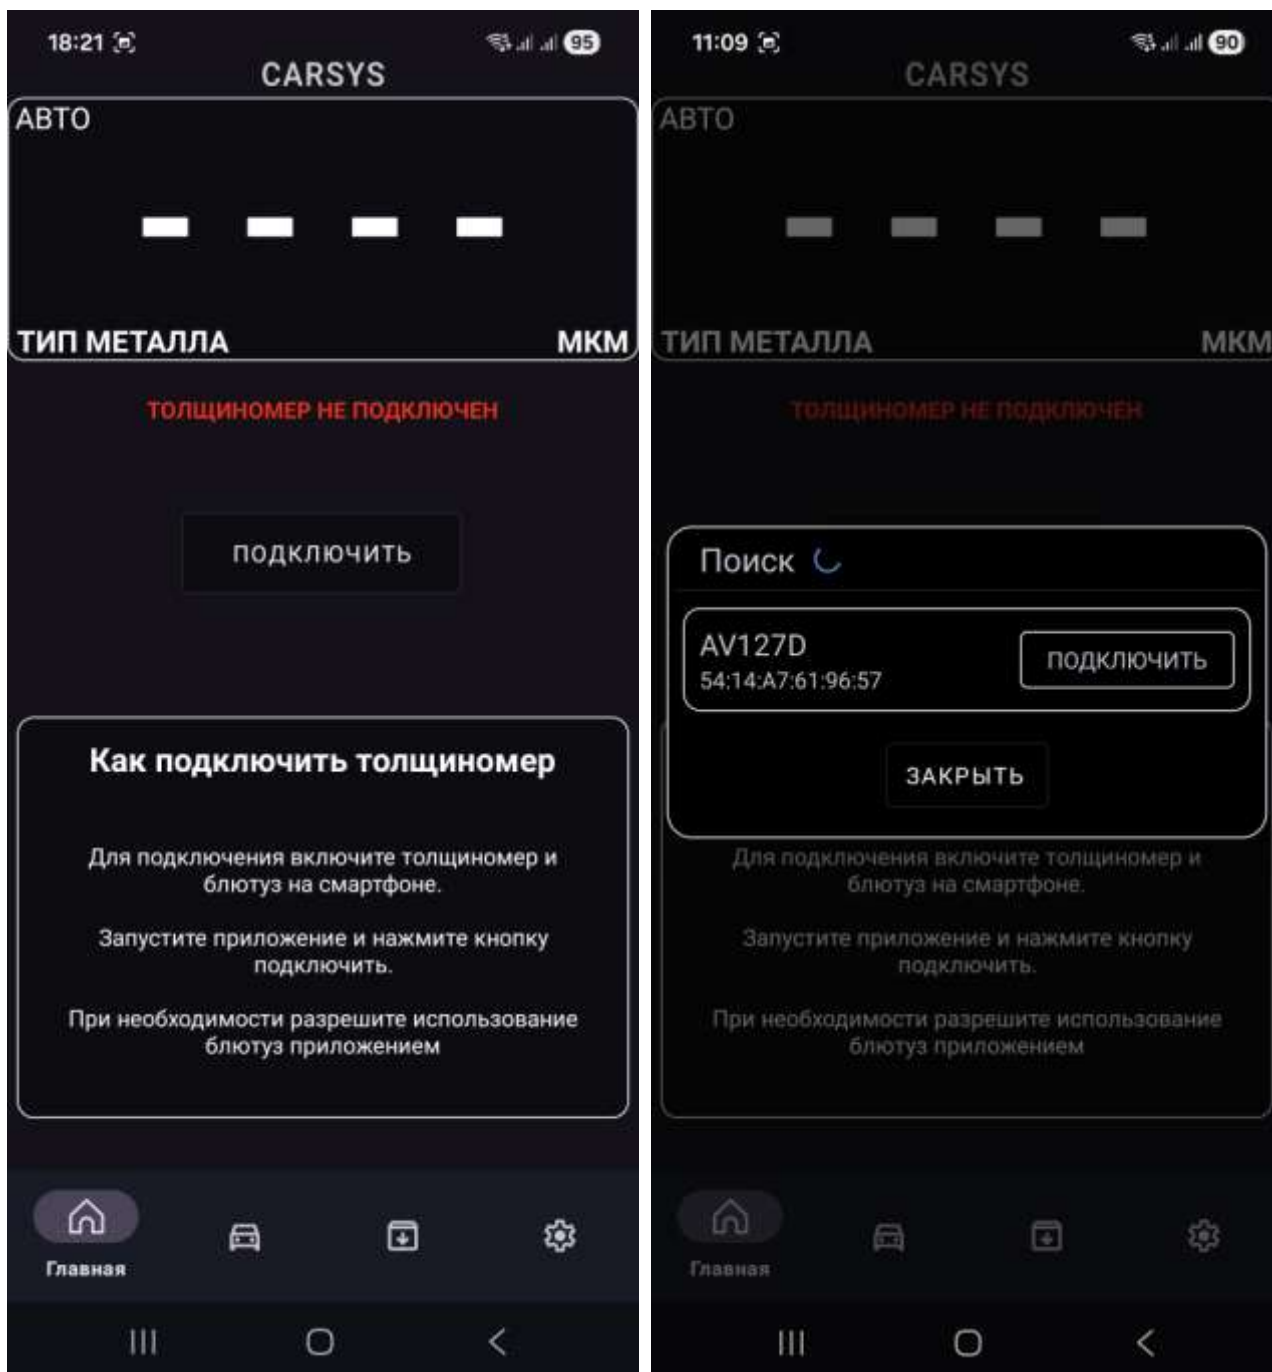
18:21

95

CARSYS

АВТО

— — — —

ТИП МЕТАЛЛА

МКМ

ТОЛЩИНОМЕР НЕ ПОДКЛЮЧЕН

подключить

Как подключить толщиномер

Для подключения включите толщиномер и блютуз на смартфоне.

Запустите приложение и нажмите кнопку подключить.

При необходимости разрешите использование блютуз приложением

Главная

11:09

90

CARSYS

АВТО

— — — —

ТИП МЕТАЛЛА

МКМ

ТОЛЩИНОМЕР НЕ ПОДКЛЮЧЕН

Поиск

AV127D
54:14:A7:61:96:57

подключить

ЗАКРЫТЬ

Для подключения включите толщиномер и блютуз на смартфоне.

Запустите приложение и нажмите кнопку подключить.

При необходимости разрешите использование блютуз приложением

Главная